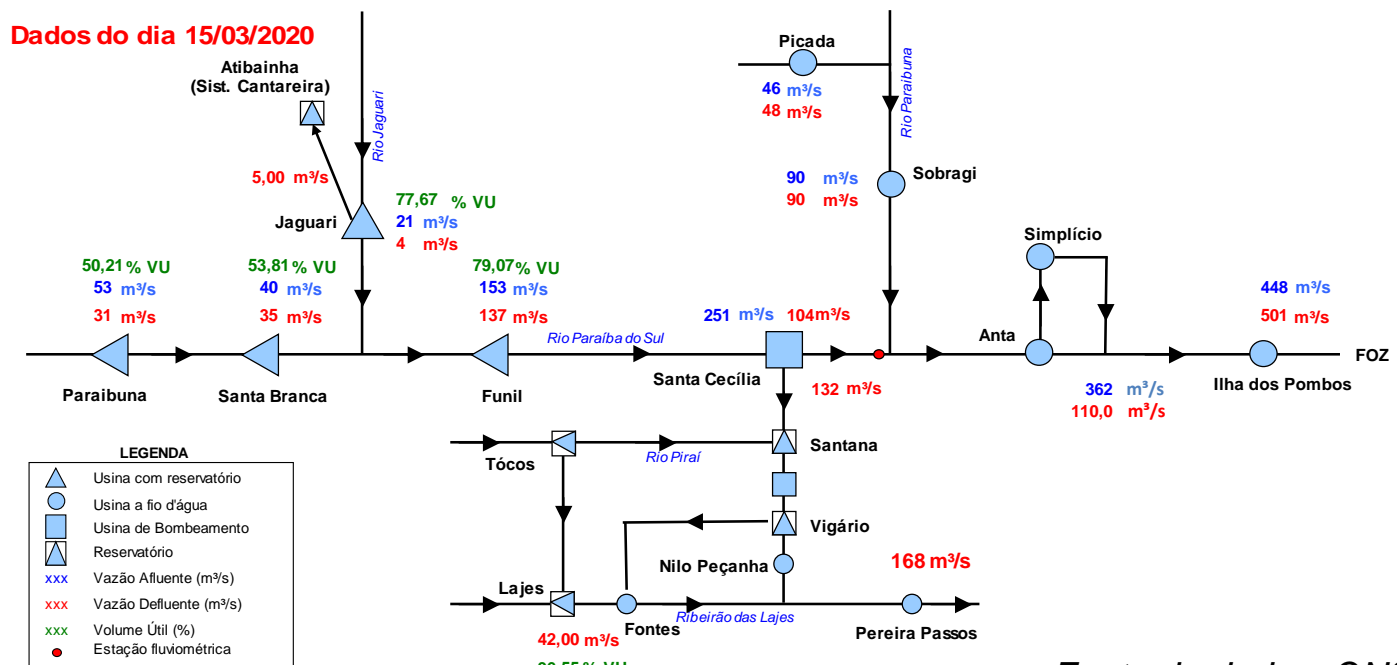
Dados do dia 15/03/2020

Atibainha
(Sist. Cantareira)

Rio Jaguari

5,00 m³/s

Jaguari

77,67 % VU
21 m³/s
4 m³/s

50,21 % VU
53 m³/s
31 m³/s

53,81 % VU
40 m³/s
35 m³/s

79,07 % VU
153 m³/s
137 m³/s

Picada
46 m³/s
48 m³/s

Rio Paraibuna

90 m³/s
90 m³/s

Sobragi

Simplício

251 m³/s 104 m³/s

448 m³/s
501 m³/s

Rio Paraíba do Sul

Paraibuna

Santa Branca

Funil

Santa Cecília

Anta

FOZ

132 m³/s

362 m³/s
110,0 m³/s

Ilha dos Pombos

LEGENDA
Usina com reservatório
Usina a fio d'água
Usina de Bombeamento
Reservatório
xxx Vazão Afluente (m³/s)
xxx Vazão Defluente (m³/s)
xxx Volume Útil (%)
Estação fluviométrica

Tócos

Rio Piraí

Santana

Vigário

Nilo Peçanha

168 m³/s

Lajes

Fontes

Ribeirão das Lajes

Pereira Passos

42,00 m³/s

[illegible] % VU

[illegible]